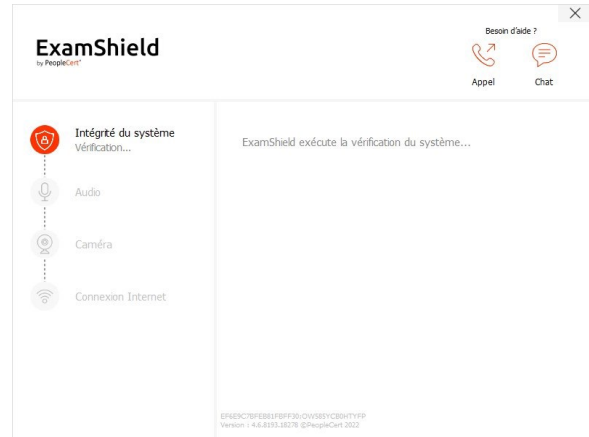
×

ExamShield
by PeopleCert®

Besoin d'aide ?

Appel

Chat

Intégrité du système
Vérification...

Audio

Caméra

Connexion Internet

ExamShield exécute la vérification du système...

EF6E9C7BFE881FBFF30:OW585YC80HTYFP
Version : 4.6.8153.18278 ©PeopleCert 2022